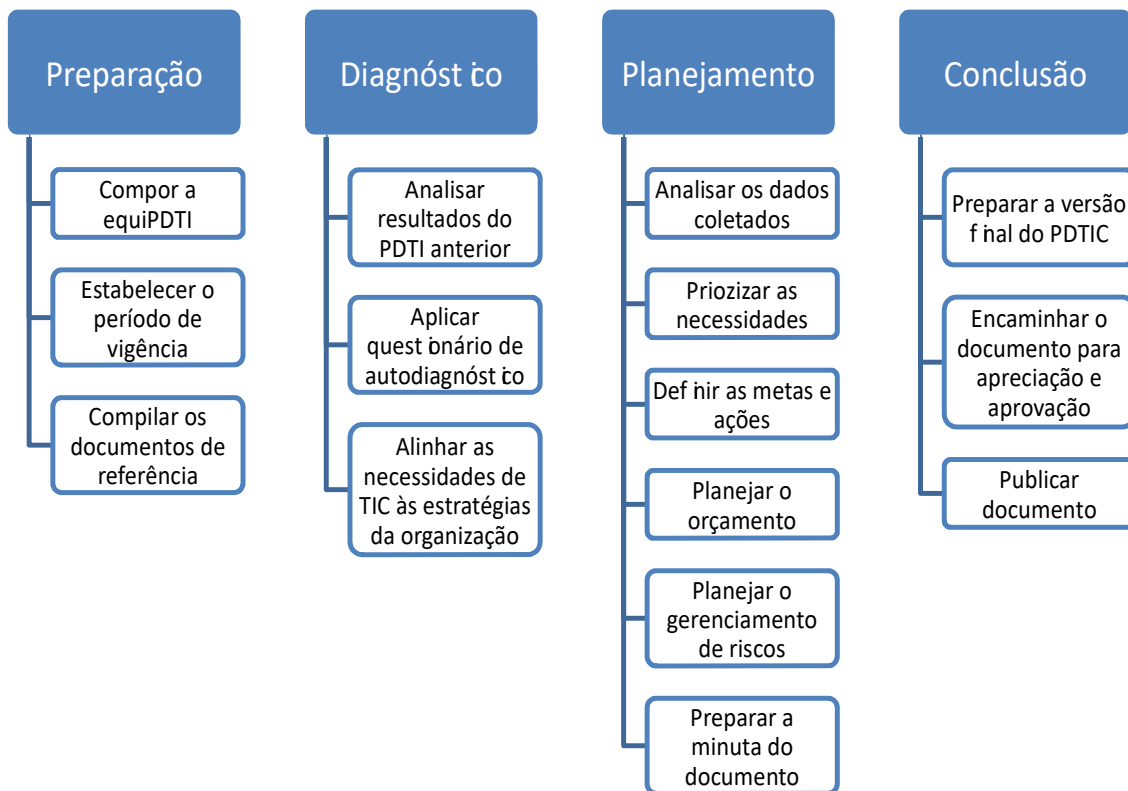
Preparação

Compor a equiPDTI

Estabelecer o período de vigência

Compilar os documentos de referência

Diagnóst co

Analisar resultados do PDTI anterior

Aplicar quest onário de autodiagnóst co

Alinhar as necessidades de TIC às estratégias da organização

Planejamento

Analisar os dados coletados

Priozizar as necessidades

Def nir as metas e ações

Planejar o orçamento

Planejar o gerenciamento de riscos

Preparar a minuta do documento

Conclusão

Preparar a versão f nal do PDTIC

Encaminhar o documento para apreciação e aprovação

Publicar documento